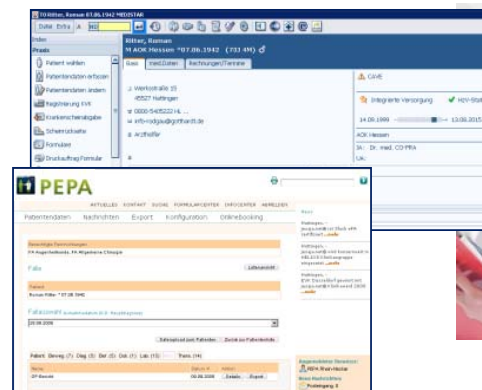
70 Ritter, Roman 07.06.1942 MEDISTAR
Datei Extra

Praxis
Patient wählen
Patientendaten erfassen
Patientendaten ändern
Registrierung KVK
Krankenscheinabgabe
Scheinverwaltung
Formulare
Druckauftrag Formular

Ritter, Roman
M AOK Hessen *07.06.1942 (73 J 4M)

Basis | Med.Daten | Rechnungen/Termine

Werkstraße 15
65527 Hattingen
0000-5485222 H.
info-rodgau@gothardt.de
Arzthelfer

CAVE
Integrierte Versorgung
HZV-Status
14.09.1999
13.08.2015
AOK Hessen
Dr. med. CO PEPA

PEPA
AKTUELLES KONTAKT SUCHE FORMULARCENTER INFOCENTER ABMELDEN
Patientendaten Nachrichten Export Konfiguration Onlinebooking

Fall
Fallschreiben
Roman Ritter *07.06.1942
Fallakzent
09.09.2009
Patient: Bewegung (7) Diag (3) Bef (0) Dok (1) Lab (15) Trans (14)
OP-Bericht 09.09.2009

Ausgewählter Benutzer:
PEPA Rhein-Main
Neue Nachrichten:
Postempfang: 5